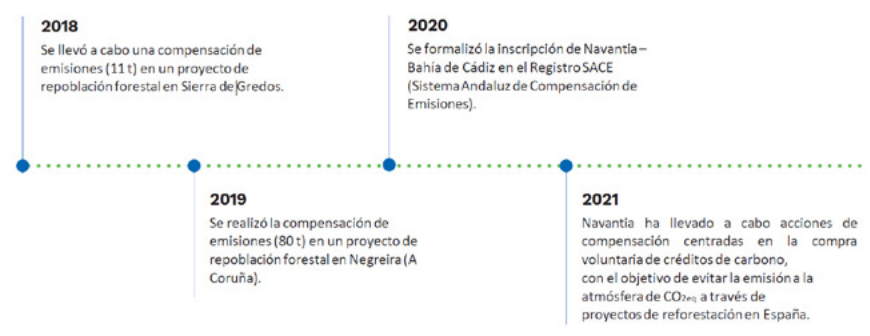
2018

Se llevó a cabo una compensación de emisiones (11 t) en un proyecto de repoblación forestal en Sierra de Gredos.

2020

Se formalizó la inscripción de Navantia – Bahía de Cádiz en el Registro SACE (Sistema Andaluz de Compensación de Emisiones).

2019

Se realizó la compensación de emisiones (80 t) en un proyecto de repoblación forestal en Negreira (A Coruña).

2021

Navantia ha llevado a cabo acciones de compensación centradas en la compra voluntaria de créditos de carbono, con el objetivo de evitar la emisión a la atmósfera de $CO_{2eq}$ a través de proyectos de reforestación en España.